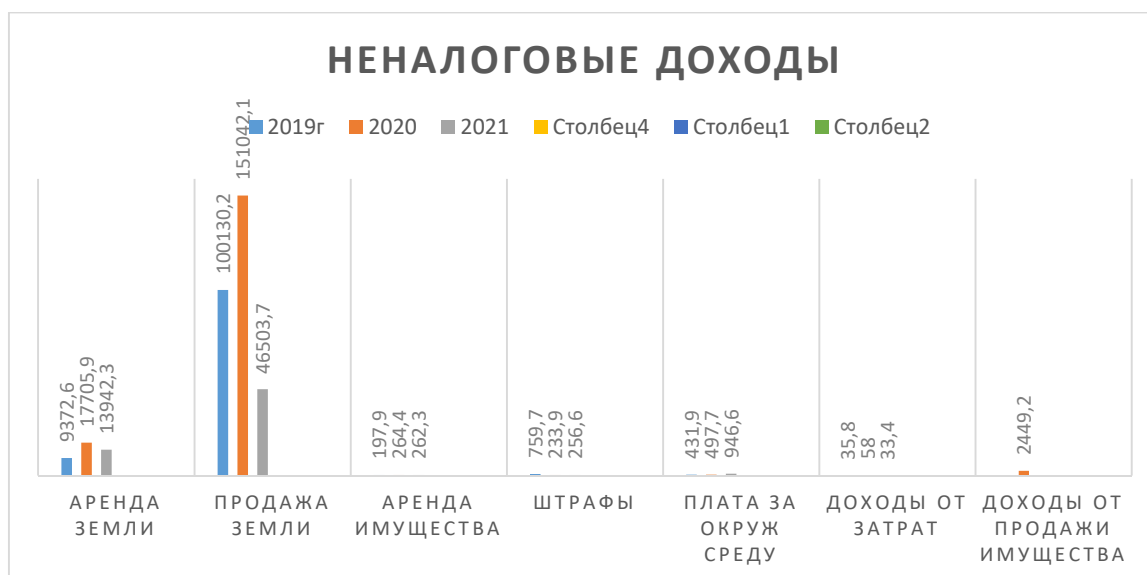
НЕНАЛОГОВЫЕ ДОХОДЫ

2019г 2020 2021 Столбец4 Столбец1 Столбец2

9372,6
17705,9
13942,3
100130,2
151042,1
46503,7
197,9
264,4
262,3
759,7
233,9
256,6
431,9
497,7
946,6
35,8
58
33,4
2449,2

АРЕНДА ЗЕМЛИ
ПРОДАЖА ЗЕМЛИ
АРЕНДА ИМУЩЕСТВА
ШТРАФЫ
ПЛАТА ЗА ОКРУЖ СРЕДУ
ДОХОДЫ ОТ ЗАТРАТ
ДОХОДЫ ОТ ПРОДАЖИ ИМУЩЕСТВА